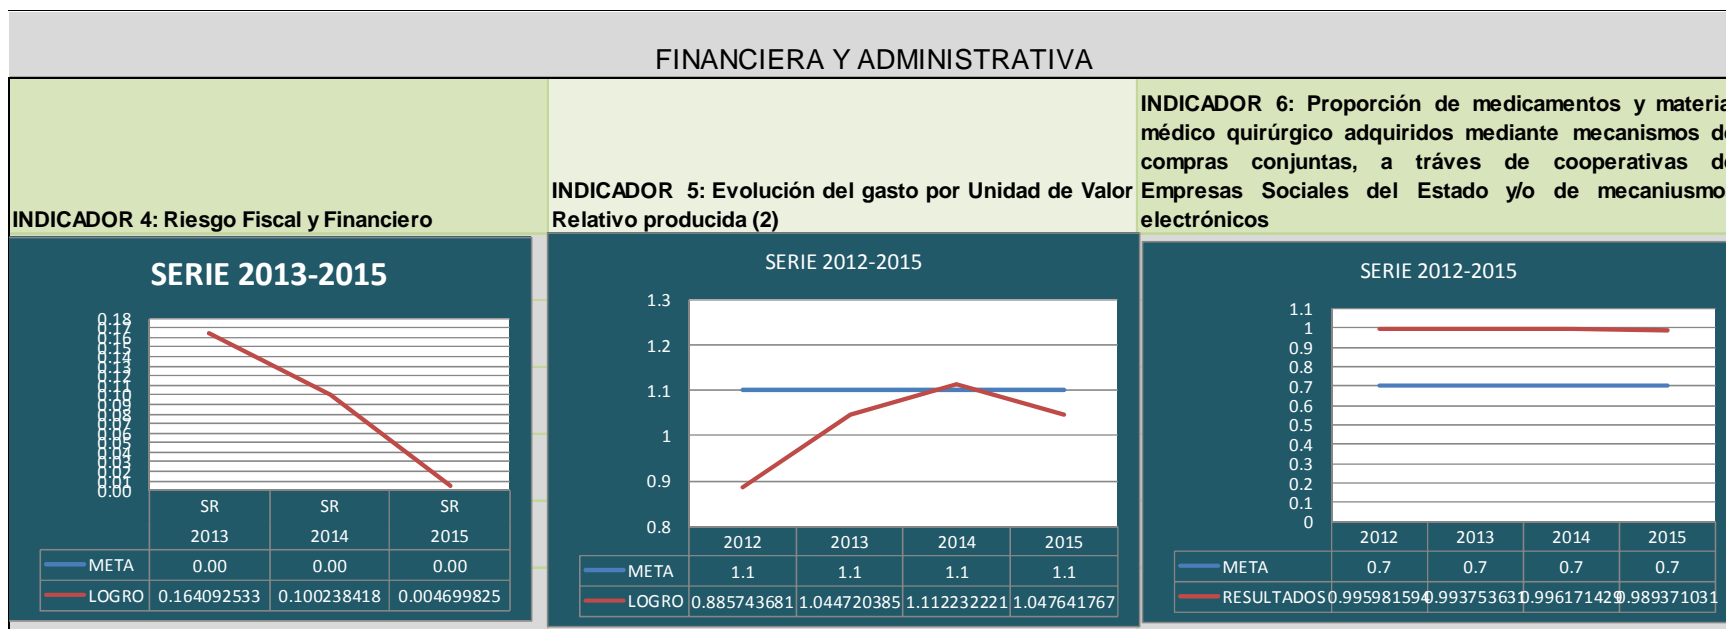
FINANCIERA Y ADMINISTRATIVA

INDICADOR 4: Riesgo Fiscal y Financiero

INDICADOR 5: Evolución del gasto por Unidad de Valor Relativo producida (2)

INDICADOR 6: Proporción de medicamentos y materia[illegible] médico quirúrgico adquiridos mediante mecanismos d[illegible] compras conjuntas, a tráves de cooperativas d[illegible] Empresas Sociales del Estado y/o de mecaniusmo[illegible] electrónicos

SERIE 2013-2015

0.18
0.17
0.16
0.15
0.14
0.13
0.12
0.11
0.10
0.09
0.08
0.07
0.06
0.05
0.04
0.03
0.02
0.01
0.00

| | SR 2013 | SR 2014 | SR 2015 |
|---|---|---|---|
| META | 0.00 | 0.00 | 0.00 |
| LOGRO | 0.164092533 | 0.100238418 | 0.004699825 |

SERIE 2012-2015

1.3
1.2
1.1
1
0.9
0.8

| | 2012 | 2013 | 2014 | 2015 |
|---|---|---|---|---|
| META | 1.1 | 1.1 | 1.1 | 1.1 |
| LOGRO | 0.885743681 | 1.044720385 | 1.112232221 | 1.047641767 |

SERIE 2012-2015

1.1
1
0.9
0.8
0.7
0.6
0.5
0.4
0.3
0.2
0.1
0

| | 2012 | 2013 | 2014 | 2015 |
|---|---|---|---|---|
| META | 0.7 | 0.7 | 0.7 | 0.7 |
| RESULTADOS | 0.995981594 | 0.993753631 | 0.996171429 | 0.989371031 |